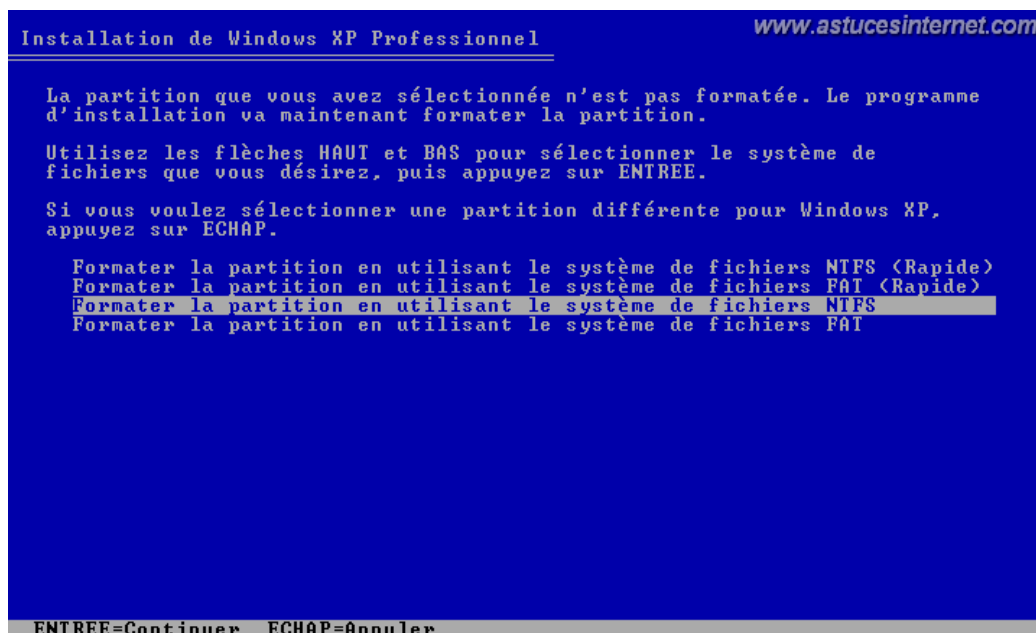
Installation de Windows XP Professionnel

www.astucesinternet.com

La partition que vous avez sélectionnée n'est pas formatée. Le programme d'installation va maintenant formater la partition.

Utilisez les flèches HAUT et BAS pour sélectionner le système de fichiers que vous désirez, puis appuyez sur ENTREE.

Si vous voulez sélectionner une partition différente pour Windows XP, appuyez sur ECHAP.

Formater la partition en utilisant le système de fichiers NTFS (Rapide)
Formater la partition en utilisant le système de fichiers FAT (Rapide)
Formater la partition en utilisant le système de fichiers NTFS
Formater la partition en utilisant le système de fichiers FAT

ENTREE=Continuer ECHAP=Annuler